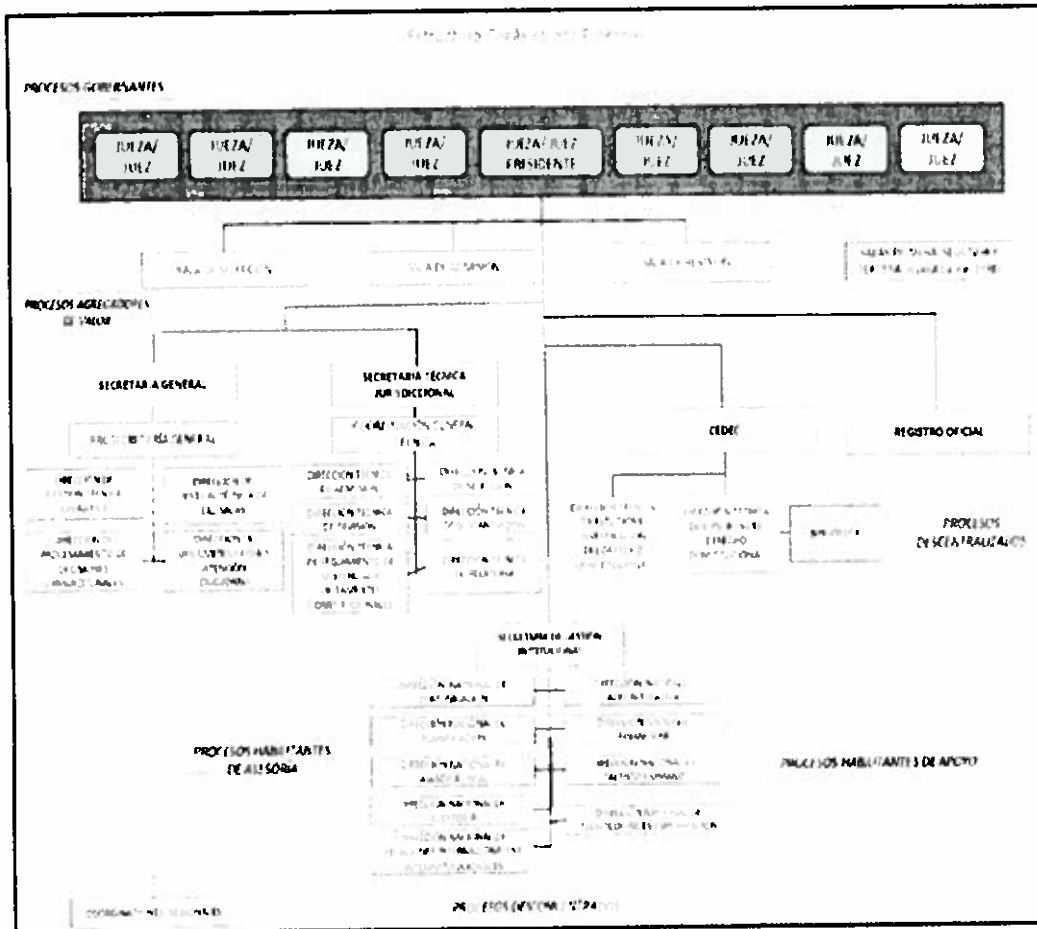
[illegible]

PROCESOS GOBERNANTES

JUEZA/ JUEZ

JUEZA/ JUEZ

JUEZA/ JUEZ

JUEZA/ JUEZ

JUEZA/ JUEZ PRESIDENTE

JUEZA/ JUEZ

JUEZA/ JUEZ

JUEZA/ JUEZ

JUEZA/ JUEZ

SALA DE SELECCIÓN

SALA DE ADMISIÓN

SALA DE REVISIÓN

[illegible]

PROCESOS AGREGADORES DE VALOR

SECRETARÍA GENERAL

SECRETARÍA TÉCNICA JURISDICCIONAL

PROSECRETARÍA GENERAL

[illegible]

CEDEC

REGISTRO OFICIAL

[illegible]

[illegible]

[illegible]

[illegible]

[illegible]

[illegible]

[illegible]

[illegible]

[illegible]

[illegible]

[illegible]

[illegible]

PROCESOS DESCENTRALIZADOS

SECRETARÍA DE GESTIÓN INSTITUCIONAL

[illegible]

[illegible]

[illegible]

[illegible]

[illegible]

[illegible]

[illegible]

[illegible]

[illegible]

PROCESOS HABILITANTES DE ASESORÍA

PROCESOS HABILITANTES DE APOYO

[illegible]

PROCESOS DESCONCENTRADOS